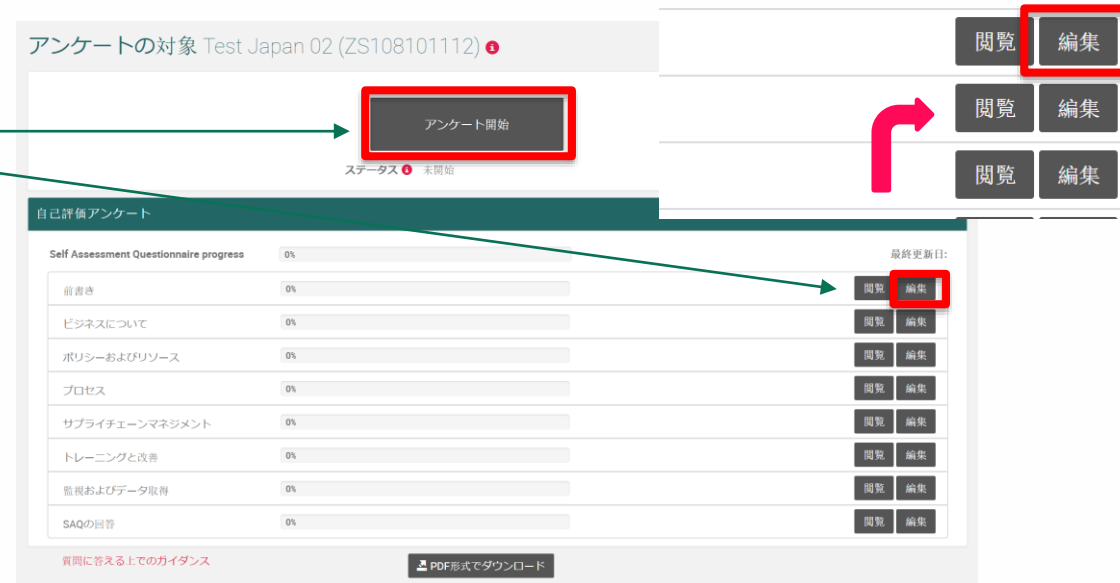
アンケートの対象 Test Japan 02 (ZS108101112)

アンケート開始

ステータス 未開始

閲覧 編集
閲覧 編集
閲覧 編集

自己評価アンケート

Self Assessment Questionnaire progress 0%

最終更新日:

| | | | |
|---|---|---|---|
| 前書き | 0% | 閲覧 | 編集 |
| ビジネスについて | 0% | 閲覧 | 編集 |
| ポリシーおよびリソース | 0% | 閲覧 | 編集 |
| プロセス | 0% | 閲覧 | 編集 |
| サプライチェーンマネジメント | 0% | 閲覧 | 編集 |
| トレーニングと改善 | 0% | 閲覧 | 編集 |
| 監視およびデータ取得 | 0% | 閲覧 | 編集 |
| SAQの回答 | 0% | 閲覧 | 編集 |

質問に答える上でのガイダンス

PDF形式でダウンロード